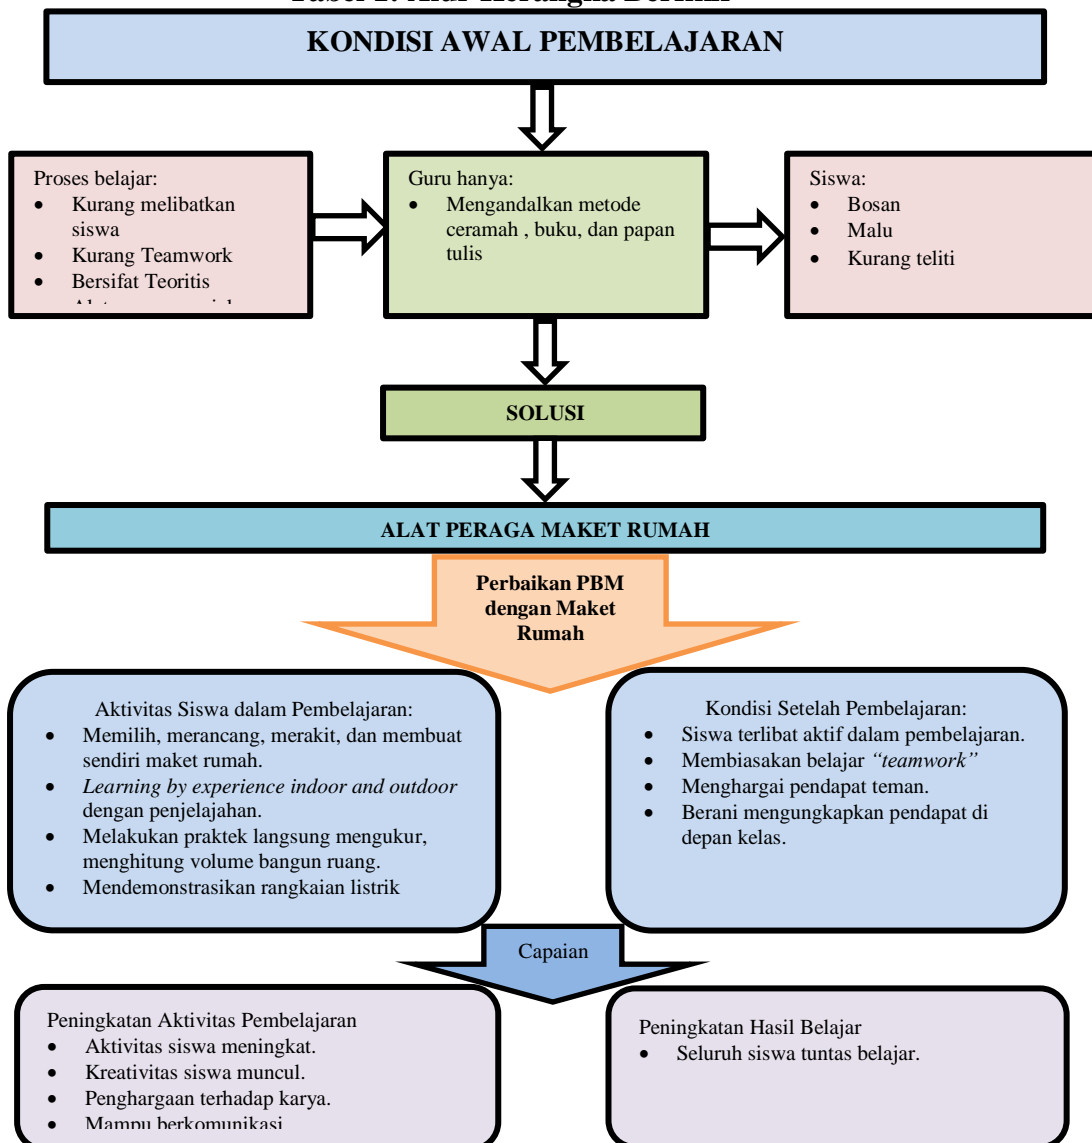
Tabel 1. Alur Kerangka Berfikir

KONDISI AWAL PEMBELAJARAN

Proses belajar:
- Kurang melibatkan siswa
- Kurang Teamwork
- Bersifat Teoritis
- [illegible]

Guru hanya:
- Mengandalkan metode ceramah , buku, dan papan tulis

Siswa:
- Bosan
- Malu
- Kurang teliti

SOLUSI

ALAT PERAGA MAKET RUMAH

Perbaikan PBM dengan Maket Rumah

Aktivitas Siswa dalam Pembelajaran:
- Memilih, merancang, merakit, dan membuat sendiri maket rumah.
- *Learning by experience indoor and outdoor* dengan penjelajahan.
- Melakukan praktek langsung mengukur, menghitung volume bangun ruang.
- Mendemonstrasikan rangkaian listrik

Kondisi Setelah Pembelajaran:
- Siswa terlibat aktif dalam pembelajaran.
- Membiasakan belajar *"teamwork"*
- Menghargai pendapat teman.
- Berani mengungkapkan pendapat di depan kelas.

Capaian

Peningkatan Aktivitas Pembelajaran
- Aktivitas siswa meningkat.
- Kreativitas siswa muncul.
- Penghargaan terhadap karya.
- Mampu berkomunikasi

Peningkatan Hasil Belajar
- Seluruh siswa tuntas belajar.